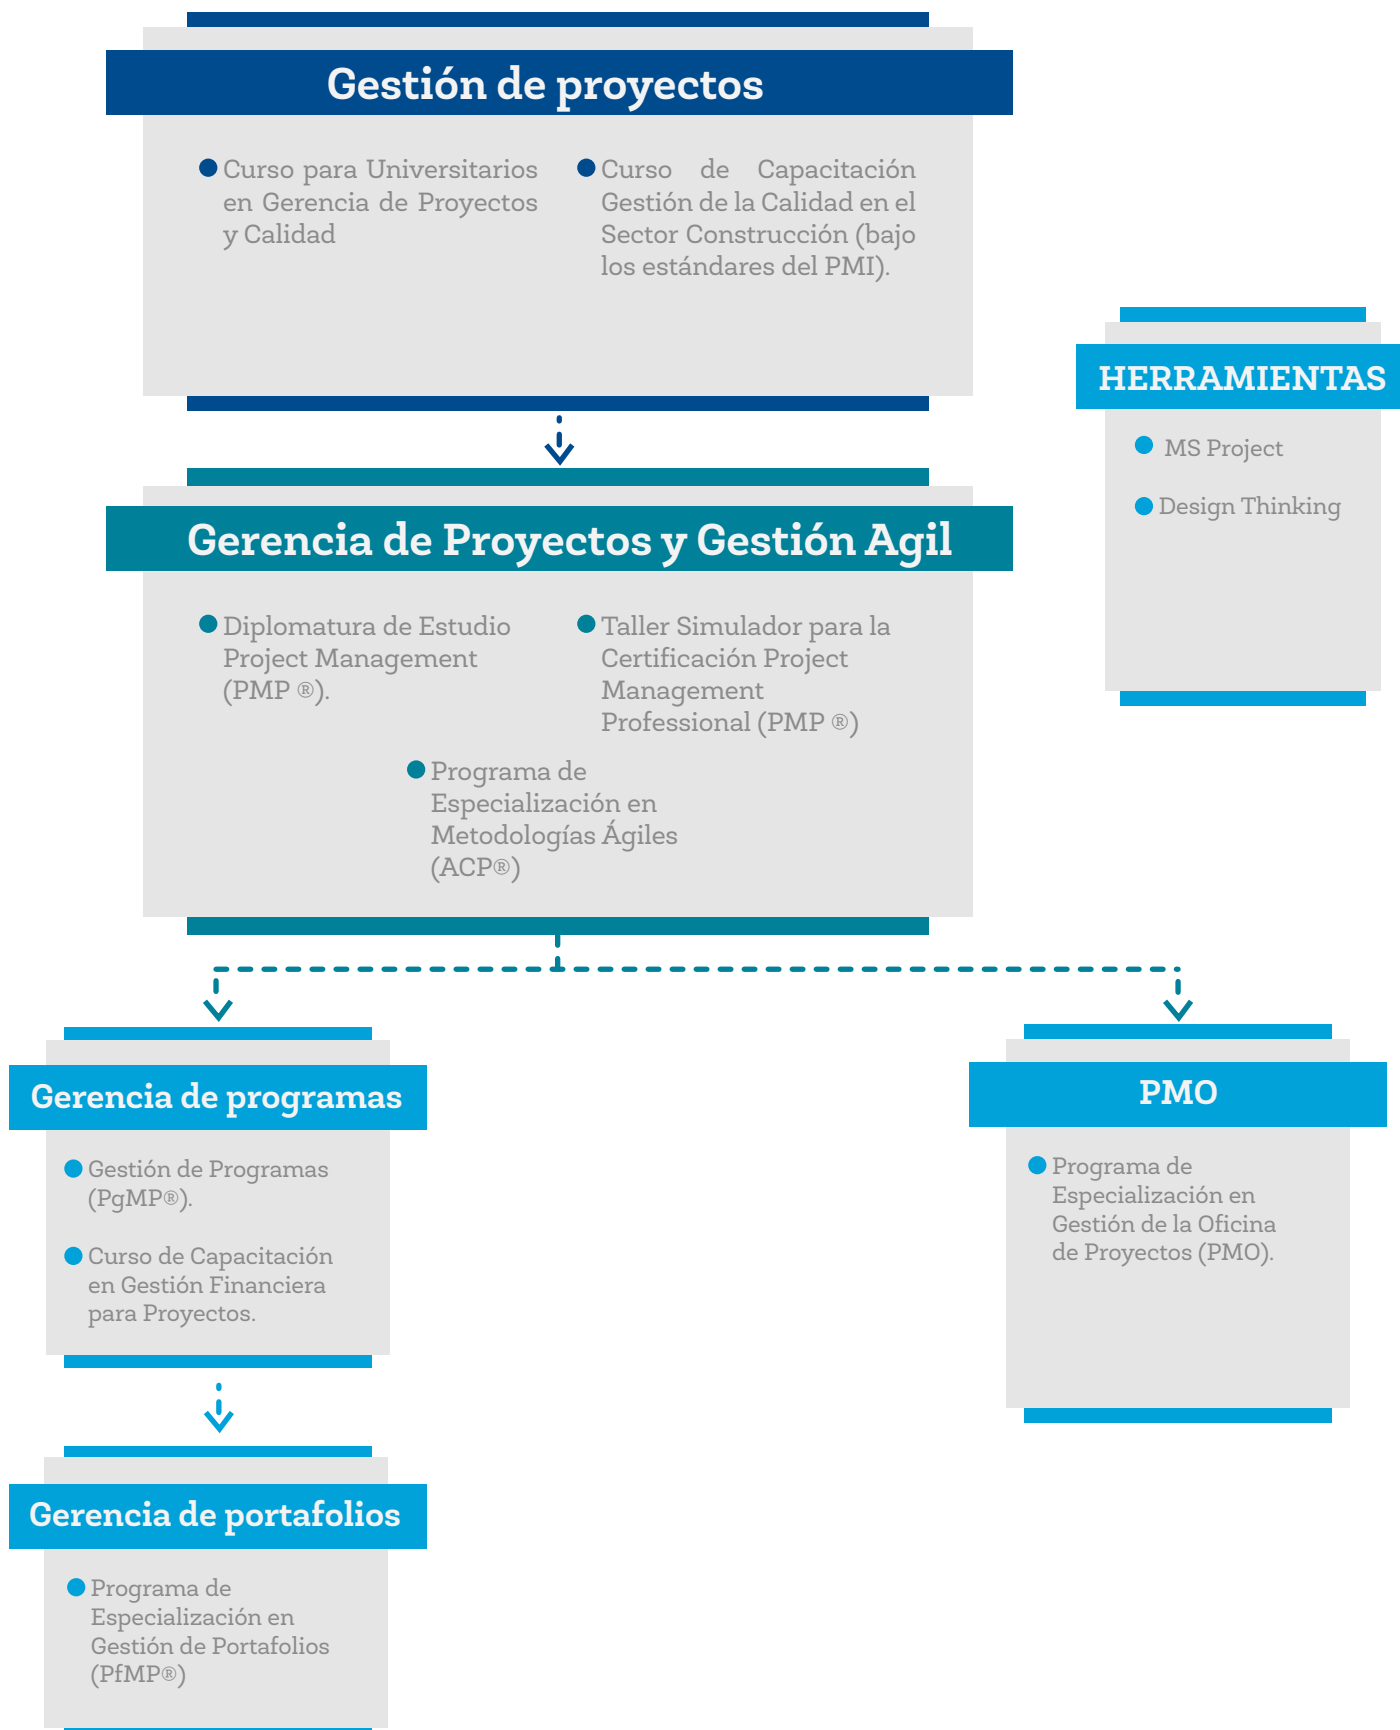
Gestión de proyectos

Curso para Universitarios en Gerencia de Proyectos y Calidad

Curso de Capacitación Gestión de la Calidad en el Sector Construcción (bajo los estándares del PMI).

HERRAMIENTAS

MS Project

Design Thinking

Gerencia de Proyectos y Gestión Agil

Diplomatura de Estudio Project Management (PMP ®).

Taller Simulador para la Certificación Project Management Professional (PMP ®)

Programa de Especialización en Metodologías Ágiles (ACP®)

Gerencia de programas

Gestión de Programas (PgMP®).

Curso de Capacitación en Gestión Financiera para Proyectos.

PMO

Programa de Especialización en Gestión de la Oficina de Proyectos (PMO).

Gerencia de portafolios

Programa de Especialización en Gestión de Portafolios (PfMP®)